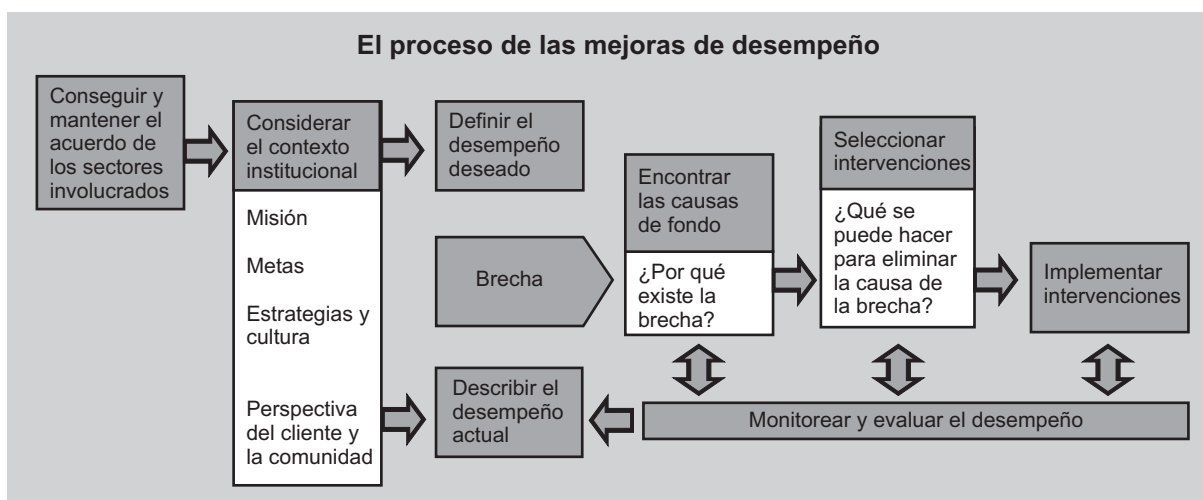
El proceso de las mejoras de desempeño

Conseguir y mantener el acuerdo de los sectores involucrados

Considerar el contexto institucional

Misión

Metas

Estrategias y cultura

Perspectiva del cliente y la comunidad

Definir el desempeño deseado

Brecha

Describir el desempeño actual

Encontrar las causas de fondo

¿Por qué existe la brecha?

Seleccionar intervenciones

¿Qué se puede hacer para eliminar la causa de la brecha?

Implementar intervenciones

Monitorear y evaluar el desempeño